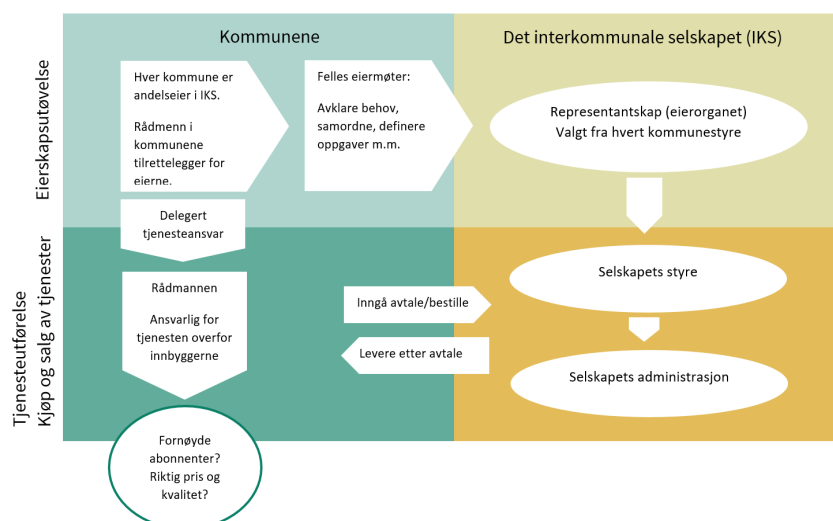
Kommunene

Det interkommunale selskapet (IKS)

Eierskapsutøvelse

Hver kommune er andelseier i IKS.

Rådmenn i kommunene tilrettelegger for eierne.

Felles eiermøter:

Avklare behov, samordne, definere oppgaver m.m.

Representantskap (eierorganet)
Valgt fra hvert kommunestyre

Delegert tjenesteansvar

Tjenesteutførelse
Kjøp og salg av tjenester

Rådmannen

Ansvarlig for tjenesten overfor innbyggerne

Inngå avtale/bestille

Levere etter avtale

Selskapets styre

Selskapets administrasjon

Fornøyde abonnenter? Riktig pris og kvalitet?